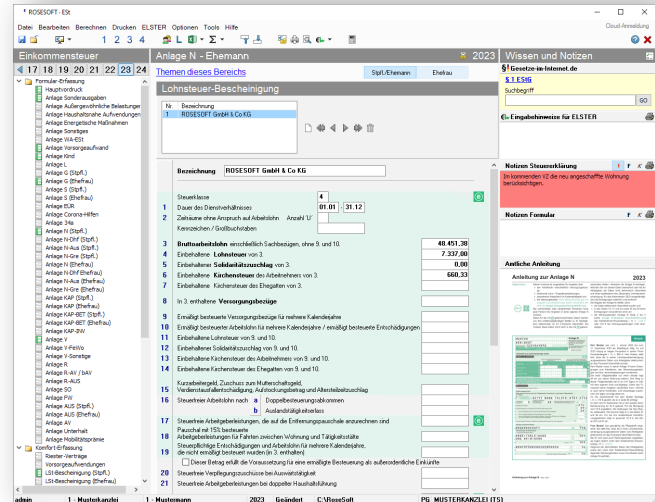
ROSESOFT - ESt

Datei Bearbeiten Berechnen Drucken ELSTER Optionen Tools Hilfe

Cloud-Anmeldung

1 2 3 4

Einkommensteuer

17 18 19 20 21 22 23 24

Formular-Erfassung
Hauptvordruck
Anlage Sonderausgaben
Anlage Außergewöhnliche Belastungen
Anlage Haushaltsnahe Aufwendungen
Anlage Energetische Maßnahmen
Anlage Sonstiges
Anlage WA-ESt
Anlage Vorsorgeaufwand
Anlage Kind
Anlage L
Anlage G (Stpfl.)
Anlage G (Ehefrau)
Anlage S (Stpfl.)
Anlage S (Ehefrau)
Anlage EÜR
Anlage Corona-Hilfen
Anlage 34a
Anlage N (Stpfl.)
Anlage N-Dhf (Stpfl.)
Anlage N-Aus (Stpfl.)
Anlage N-Gre (Stpfl.)
Anlage N (Ehefrau)
Anlage N-Dhf Ehefrau
Anlage N-Aus (Ehefrau)
Anlage N-Gre (Ehefrau)
Anlage KAP (Stpfl.)
Anlage KAP (Ehefrau)
Anlage KAP-BET (Stpfl.)
Anlage KAP-BET (Ehefrau)
Anlage KAP-INV
Anlage V
Anlage V-FeWo
Anlage V-Sonstige
Anlage R
Anlage R-AV / bAV
Anlage R-AUS
Anlage SO
Anlage FW
Anlage AUS (Stpfl.)
Anlage AUS (Ehefrau)
Anlage AV
Anlage Unterhalt
Anlage Mobilitätsprämie
Komfort-Erfassung
Riester-Verträge
Vorsorgeaufwendungen
LSt-Bescheinigung (Stpfl.)
LSt-Bescheinigung (Ehefrau)

Anlage N - Ehemann 2023

Themen dieses Bereichs

Stpfl./Ehemann Ehefrau

Lohnsteuer-Bescheinigung

| Nr. | Bezeichnung |
|---|---|
| 1 | ROSESOFT GmbH & Co KG |

Bezeichnung ROSESOFT GmbH & Co KG

Steuerklasse 4
1 Dauer des Dienstverhältnisses 01.01. - 31.12
2 Zeiträume ohne Anspruch auf Arbeitslohn Anzahl 'U'
Kennzeichen / Großbuchstaben
3 Bruttoarbeitslohn einschließlich Sachbezügen, ohne 9. und 10. 48.451,38
4 Einbehaltene Lohnsteuer von 3. 7.337,00
5 Einbehaltener Solidaritätszuschlag von 3. 0,00
6 Einbehaltene Kirchensteuer des Arbeitnehmers von 3. 660,33
7 Einbehaltene Kirchensteuer des Ehegatten von 3.
8 In 3. enthaltene Versorgungsbezüge
9 Ermäßigt besteuerte Versorgungsbezüge für mehrere Kalenderjahre
10 Ermäßigt besteuerter Arbeitslohn für mehrere Kalenderjahre / ermäßigt besteuerte Entschädigungen
11 Einbehaltene Lohnsteuer von 9. und 10.
12 Einbehaltener Solidaritätszuschlag von 9. und 10.
13 Einbehaltene Kirchensteuer des Arbeitnehmers von 9. und 10.
14 Einbehaltene Kirchensteuer des Ehegatten von 9. und 10.
15 Kurzarbeitergeld, Zuschuss zum Mutterschaftsgeld, Verdienstausfallentschädigung, Aufstockungsbetrag und Altersteilzeitzuschlag
16 Steuerfreier Arbeitslohn nach a Doppelbesteuerungsabkommen
b Auslandstätigkeitserlass
17 Steuerfreie Arbeitgeberleistungen, die auf die Entfernungspauschale anzurechnen sind
18 Pauschal mit 15% besteuerte Arbeitgeberleistungen für Fahrten zwischen Wohnung und Tätigkeitsstätte
19 Steuerpflichtige Entschädigungen und Arbeitslohn für mehrere Kalenderjahre, die nicht ermäßigt besteuert wurden (in 3. enthalten)
Dieser Betrag erfüllt die Voraussetzung für eine ermäßigte Besteuerung als außerordentliche Einkünfte
20 Steuerfreie Verpflegungszuschüsse bei Auswärtstätigkeit
21 Steuerfreie Arbeitgeberleistungen bei doppelter Haushaltsführung

Wissen und Notizen

Gesetze-im-Internet.de
§ 1 EStG
Suchbegriff
GO

Eingabehinweise für ELSTER

Notizen Steuererklärung
Im kommenden VZ die neu angeschaffte Wohnung berücksichtigen.

Notizen Formular

Amtliche Anleitung

Anleitung zur Anlage N 2023

admin 1 - Musterkanzlei 1 - Mustermann 2023 Geändert C:\RoseSoft PG MUSTERKANZLEI (TS)